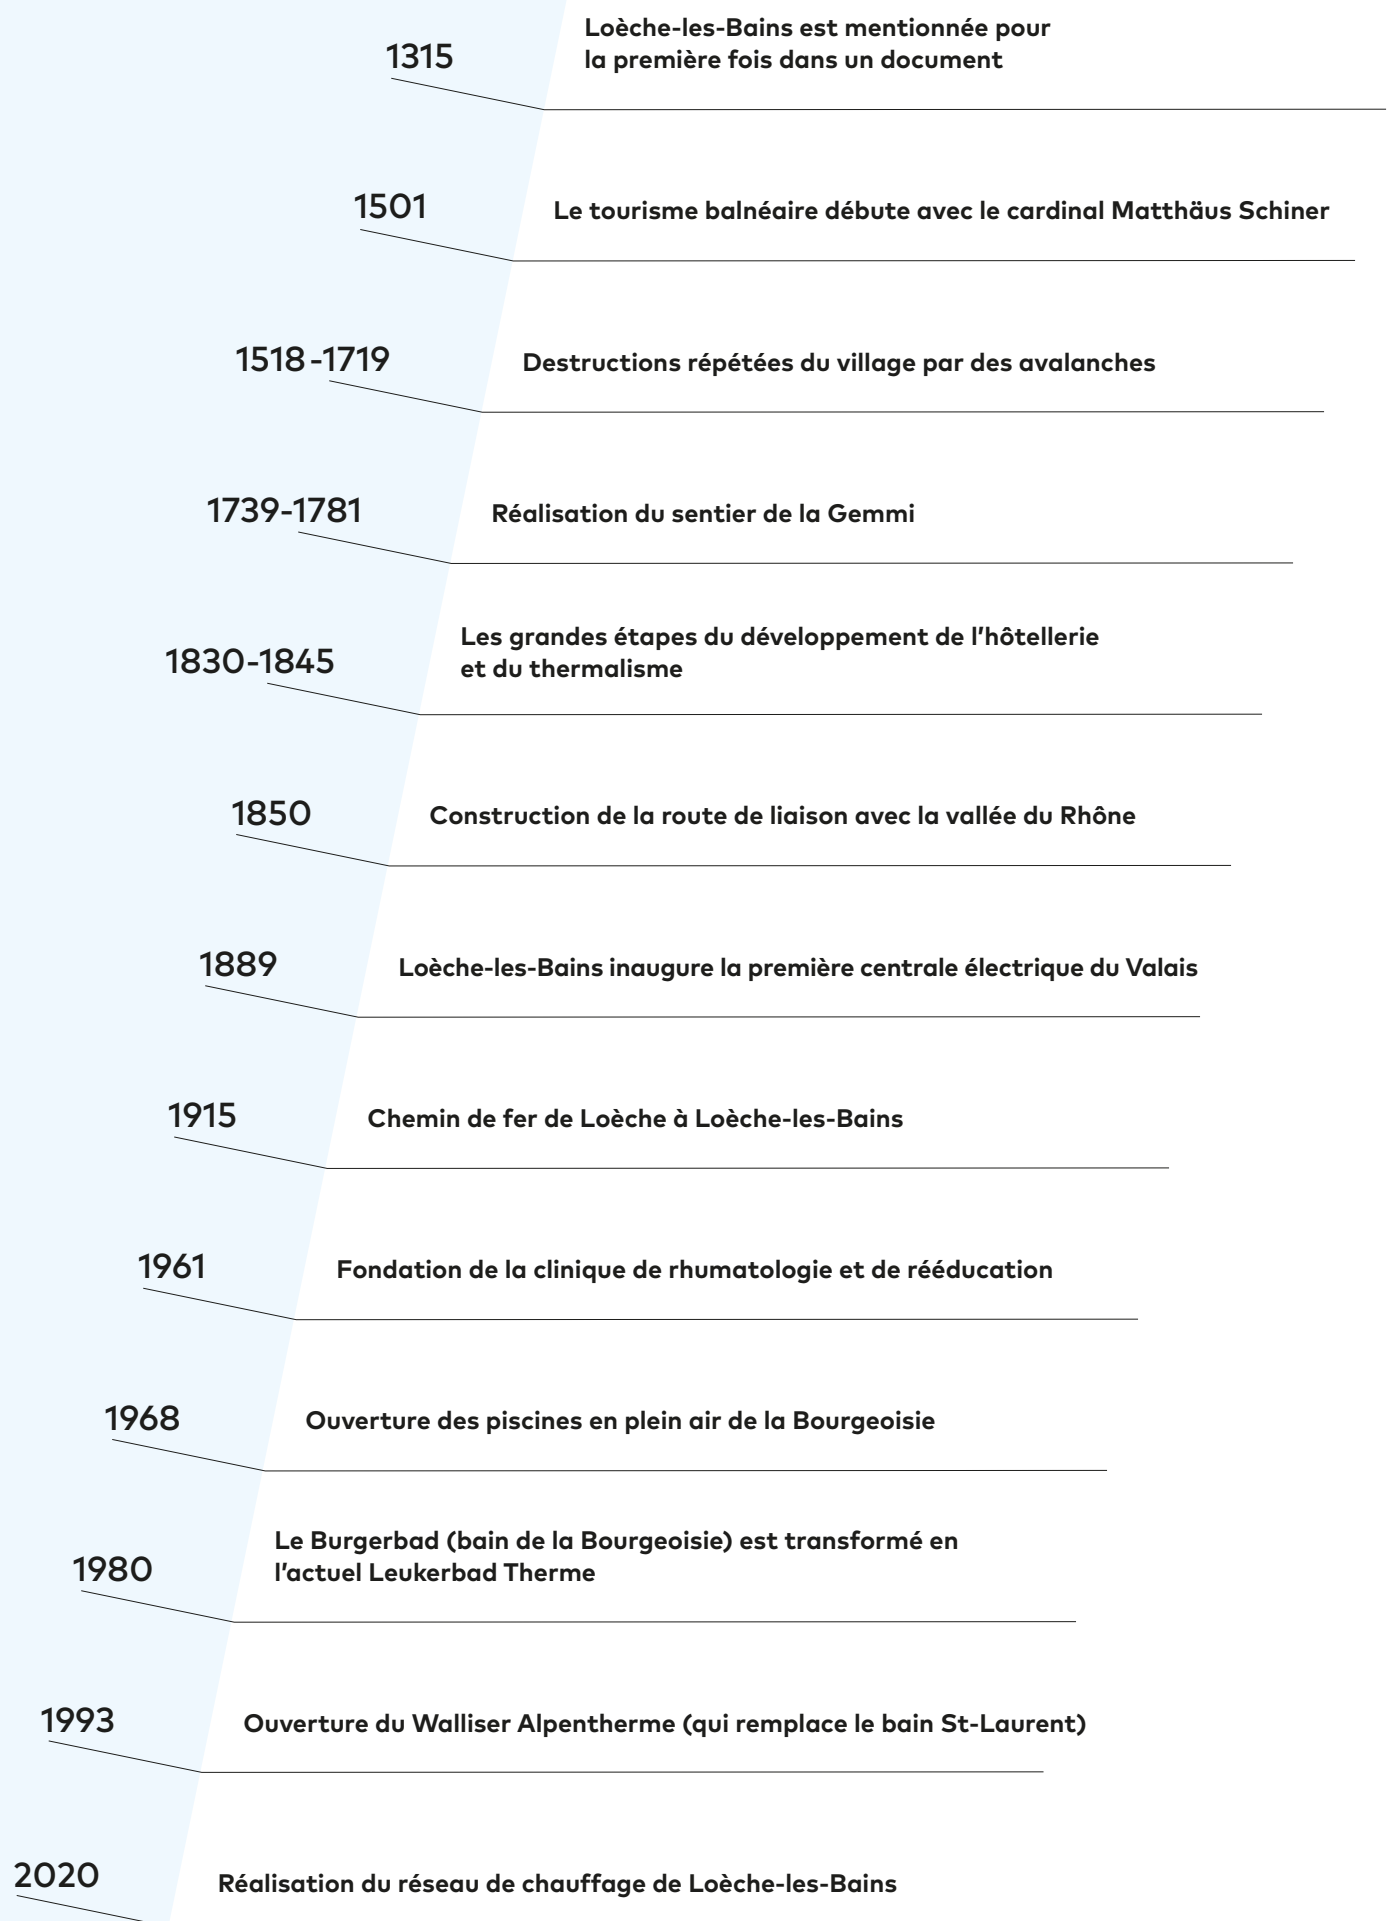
1315 Loèche-les-Bains est mentionnée pour la première fois dans un document

1501 Le tourisme balnéaire débute avec le cardinal Matthäus Schiner

1518 -1719 Destructions répétées du village par des avalanches

1739-1781 Réalisation du sentier de la Gemmi

1830-1845 Les grandes étapes du développement de l'hôtellerie et du thermalisme

1850 Construction de la route de liaison avec la vallée du Rhône

1889 Loèche-les-Bains inaugure la première centrale électrique du Valais

1915 Chemin de fer de Loèche à Loèche-les-Bains

1961 Fondation de la clinique de rhumatologie et de rééducation

1968 Ouverture des piscines en plein air de la Bourgeoisie

1980 Le Burgerbad (bain de la Bourgeoisie) est transformé en l'actuel Leukerbad Therme

1993 Ouverture du Walliser Alpentherme (qui remplace le bain St-Laurent)

2020 Réalisation du réseau de chauffage de Loèche-les-Bains